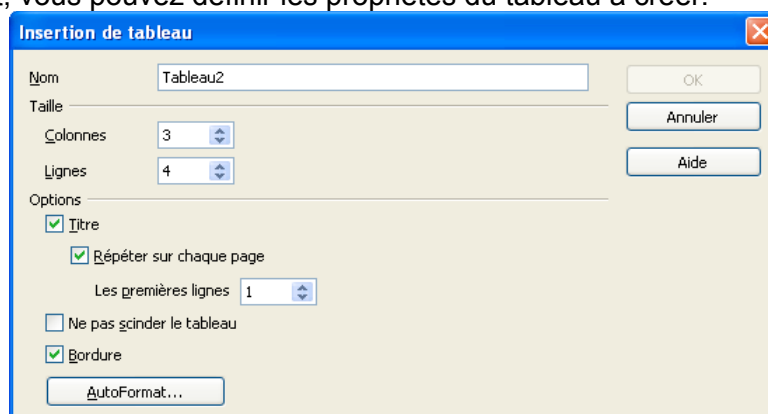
, vous pouvez définir les propriétés du tableau à créer.

Insertion de tableau

Nom Tableau2

Taille

Colonnes 3

Lignes 4

Options

Titre

Répéter sur chaque page

Les premières lignes 1

Ne pas scinder le tableau

Bordure

AutoFormat...

OK

Annuler

Aide